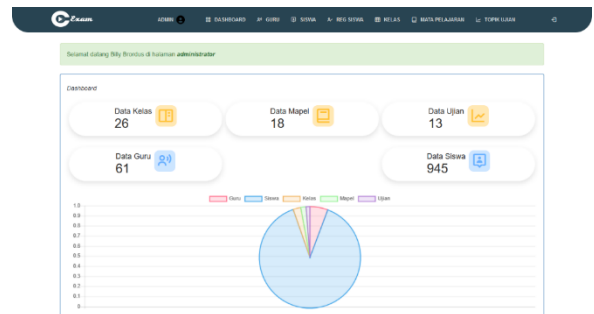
Exam

ADMIN DASHBOARD GURU SISWA REG SISWA KELAS MATA PELAJARAN TOPIK UJIAN

Selamat datang Billy Brondus di halaman administrator

Dashboard

Data Kelas
26

Data Mapel
18

Data Ujian
13

Data Guru
61

Data Siswa
945

Guru Siswa Kelas Mapel Ujian

1.0
0.9
0.8
0.7
0.6
0.5
0.4
0.3
0.2
0.1
0